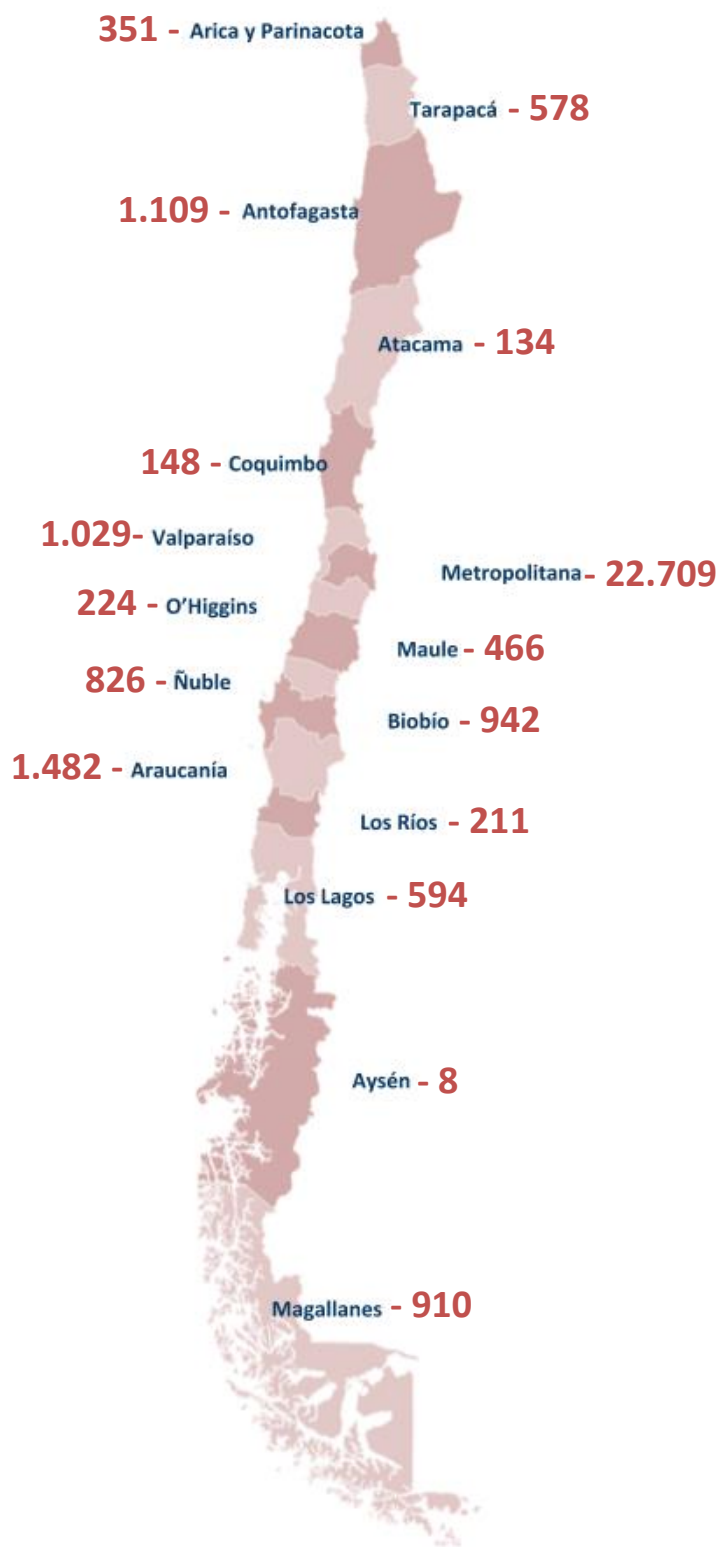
351 - Arica y Parinacota

Tarapacá - 578

1.109 - Antofagasta

Atacama - 134

148 - Coquimbo

1.029- Valparaíso

Metropolitana- 22.709

224 - O'Higgins

Maule - 466

826 - Ñuble

Biobío - 942

1.482 - Araucanía

Los Ríos - 211

Los Lagos - 594

Aysén - 8

Magallanes - 910